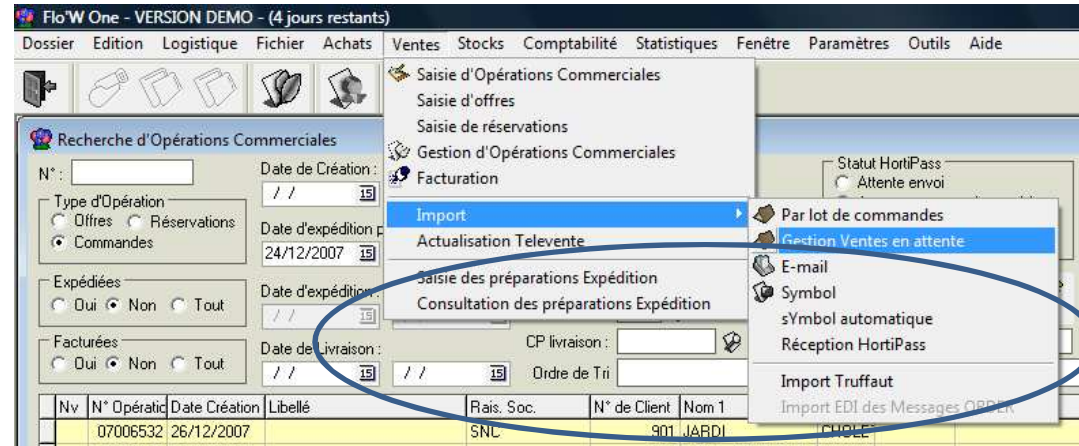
Flo'W One - VERSION DEMO - (4 jours restants)

Dossier Edition Logistique Fichier Achats Ventes Stocks Comptabilité Statistiques Fenêtre Paramètres Outils Aide

Saisie d'Opérations Commerciales
Saisie d'offres
Saisie de réservations
Gestion d'Opérations Commerciales
Facturation
Import
Actualisation Televente
Saisie des préparations Expédition
Consultation des préparations Expédition

Par lot de commandes
Gestion Ventes en attente
E-mail
Symbol
sYmbol automatique
Réception HortiPass
Import Truffaut
Import EDI des Messages ORDER

Recherche d'Opérations Commerciales

N° :
Date de Création :
/ /
Type d'Opération
Offres Réservations
Commandes
Date d'expédition p
24/12/2007
Expédiées
Oui Non Tout
Date d'expédition
/ /
Facturées
Oui Non Tout
Date de Livraison :
/ / / /
CP livraison :
Ordre de Tri
Statut HortiPass
Attente envoi

| Nv | N° Opératio | Date Création | Libellé | Rais. Soc. | N° de Client | Nom 1 | |
|---|---|---|---|---|---|---|---|
| | 07006532 | 26/12/2007 | | SNC | 901 | JARDI | CHOLE |